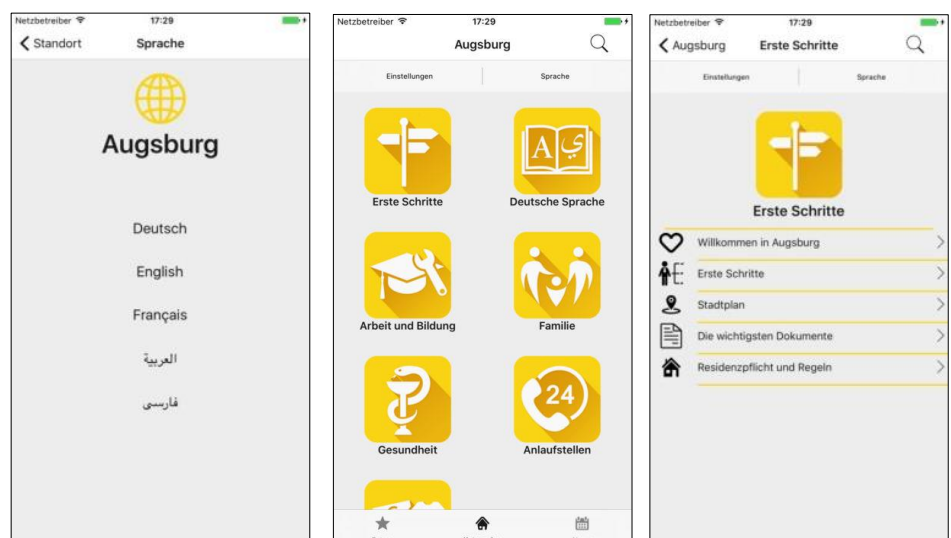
Netzbetreiber 17:29
Standort Sprache

Augsburg

Deutsch

English

Français

العربية

فارسی

Netzbetreiber 17:29
Augsburg

Einstellungen Sprache

Erste Schritte
Deutsche Sprache
Arbeit und Bildung
Familie
Gesundheit
Anlaufstellen

24

Netzbetreiber 17:29
Augsburg Erste Schritte

Einstellungen Sprache

Erste Schritte

Willkommen in Augsburg
Erste Schritte
Stadtplan
Die wichtigsten Dokumente
Residenzpflicht und Regeln